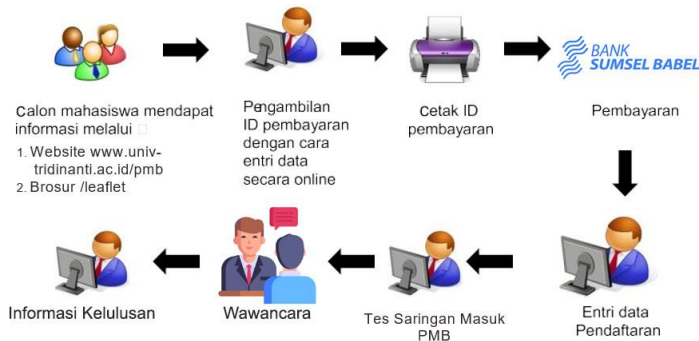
Calon mahasiswa mendapat informasi melalui

1. Website www.univ-tridinanti.ac.id/pmb
2. Brosur /leaflet

Pengambilan ID pembayaran dengan cara entri data secara online

Cetak ID pembayaran

BANK SUMSEL BABEL

Pembayaran

Entri data Pendaftaran

Tes Saringan Masuk PMB

Wawancara

Informasi Kelulusan